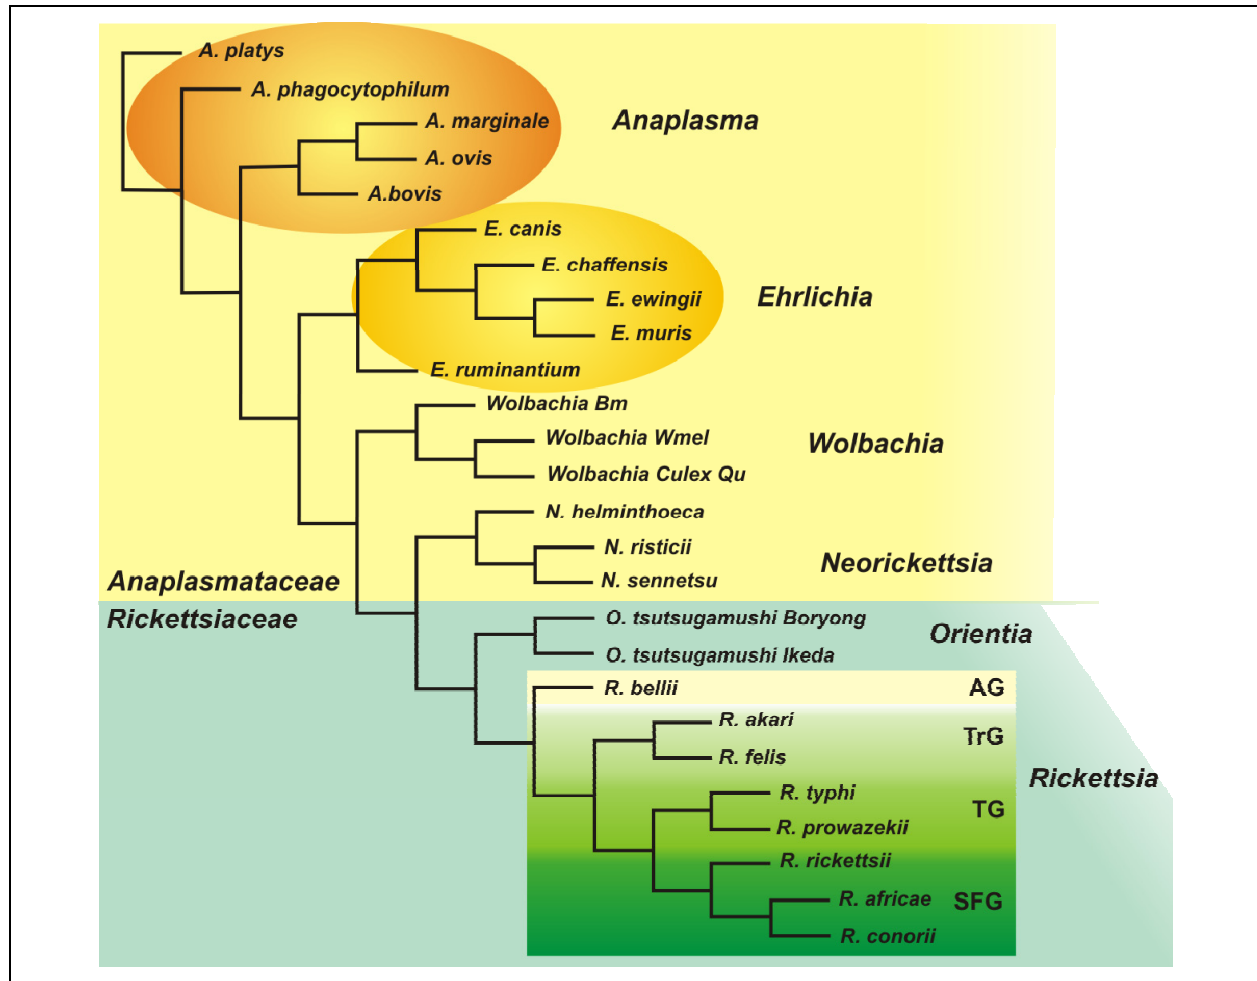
A. platys
A. phagocytophilum
A. marginale
A. ovis
A.bovis
Anaplasma
E. canis
E. chaffensis
E. ewingii
E. muris
E. ruminantium
Ehrlichia
Wolbachia Bm
Wolbachia Wmel
Wolbachia Culex Qu
Wolbachia
N. helminthoeca
N. risticii
N. sennetsu
Neorickettsia
Anaplasmataceae
Rickettsiaceae
O. tsutsugamushi Boryong
O. tsutsugamushi Ikeda
Orientia
R. bellii
AG
R. akari
R. felis
TrG
Rickettsia
R. typhi
R. prowazekii
TG
R. rickettsii
R. africae
SFG
R. conorii